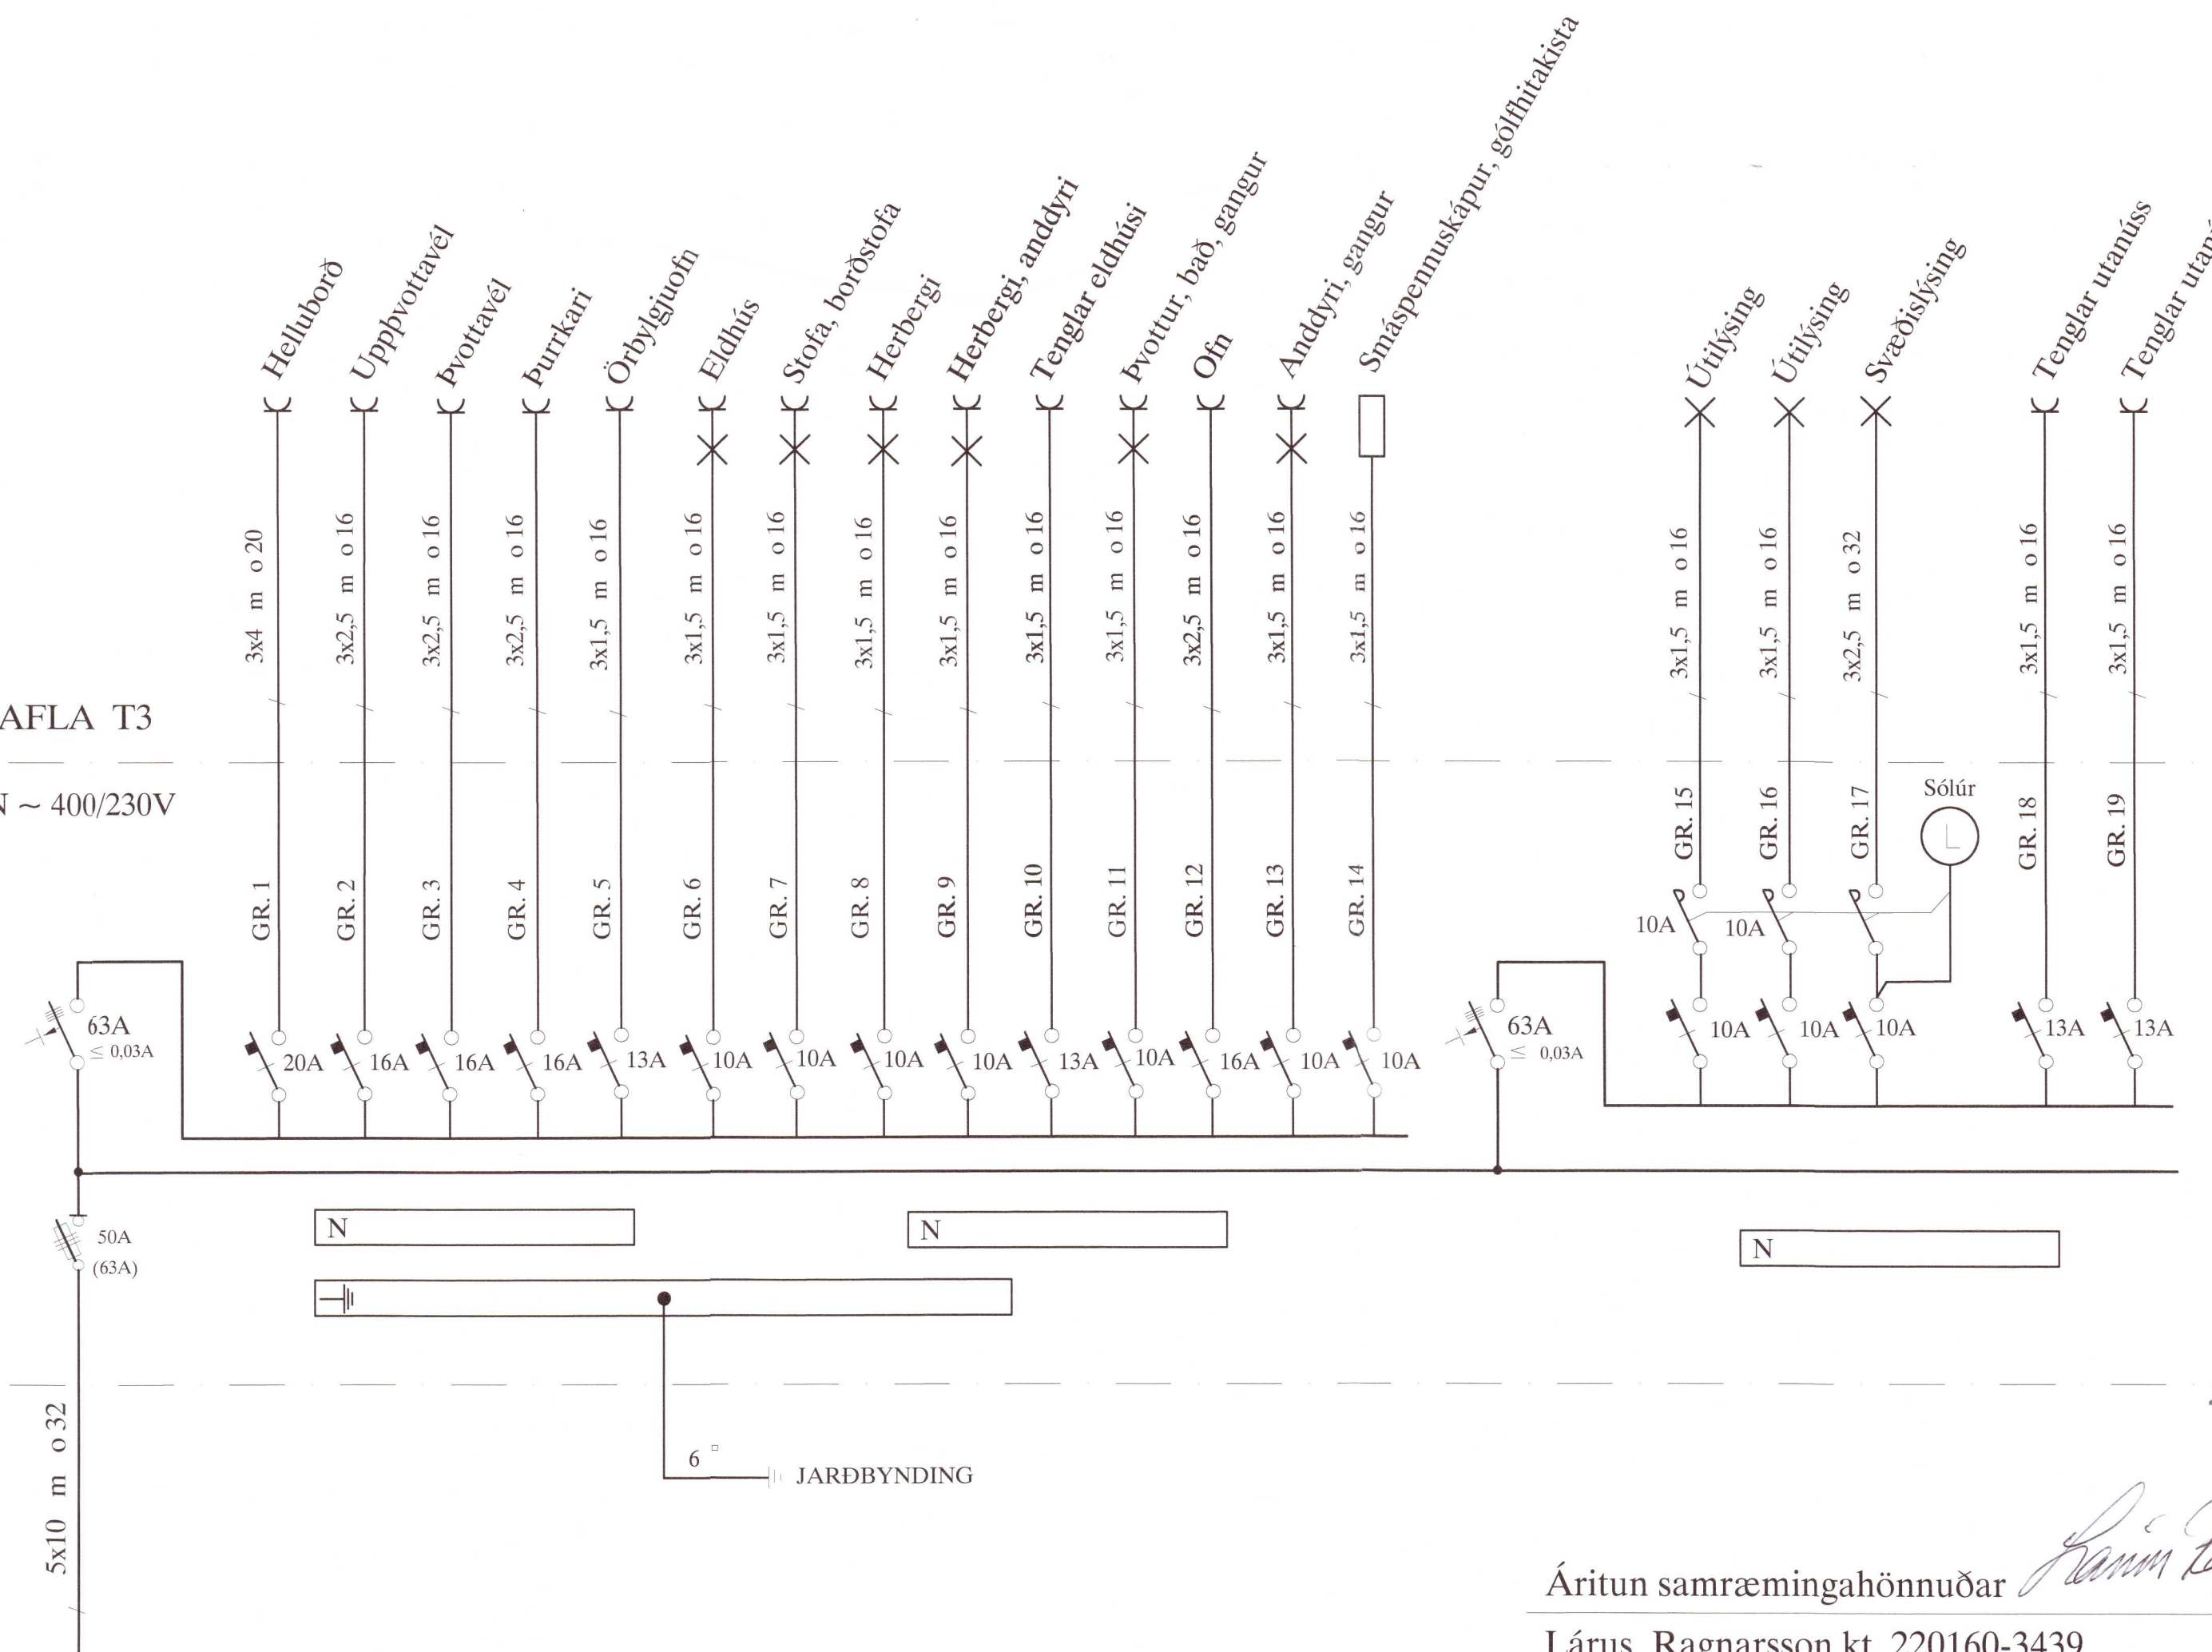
Helluborð
Uppþvottavél
Þvottavél
Þurrkari
Örbylgjuofn
Eldhús
Stofa, borðstofa
Herbergi
Herbergi, anddyri
Tenglar eldhúsi
Þvottur, bað, gangur
Ofn
Anddyri, gangur
Smáspennuskápur, gólfhitakista
Útilýsing
Útilýsing
Svæðislýsing
Tenglar utanúss
Tenglar utan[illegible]

3x4 m o 20
3x2,5 m o 16
3x2,5 m o 16
3x2,5 m o 16
3x1,5 m o 16
3x1,5 m o 16
3x1,5 m o 16
3x1,5 m o 16
3x1,5 m o 16
3x1,5 m o 16
3x1,5 m o 16
3x2,5 m o 16
3x1,5 m o 16
3x1,5 m o 16
3x1,5 m o 16
3x1,5 m o 16
3x2,5 m o 32
3x1,5 m o 16
3x1,5 m o 16

AFLA T3

N ~ 400/230V

GR. 1
GR. 2
GR. 3
GR. 4
GR. 5
GR. 6
GR. 7
GR. 8
GR. 9
GR. 10
GR. 11
GR. 12
GR. 13
GR. 14
GR. 15
GR. 16
GR. 17
Sólúr
GR. 18
GR. 19

10A
10A

63A
≤ 0,03A
20A
16A
16A
16A
13A
10A
10A
10A
10A
13A
10A
16A
10A
10A
63A
≤ 0,03A
10A
10A
10A
13A
13A

N
N
N

50A
(63A)

5x10 m o 32

6 □
JARÐBYNDING

Áritun samræmingahönnuðar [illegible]

Lárus Ragnarsson kt. 220160-3439